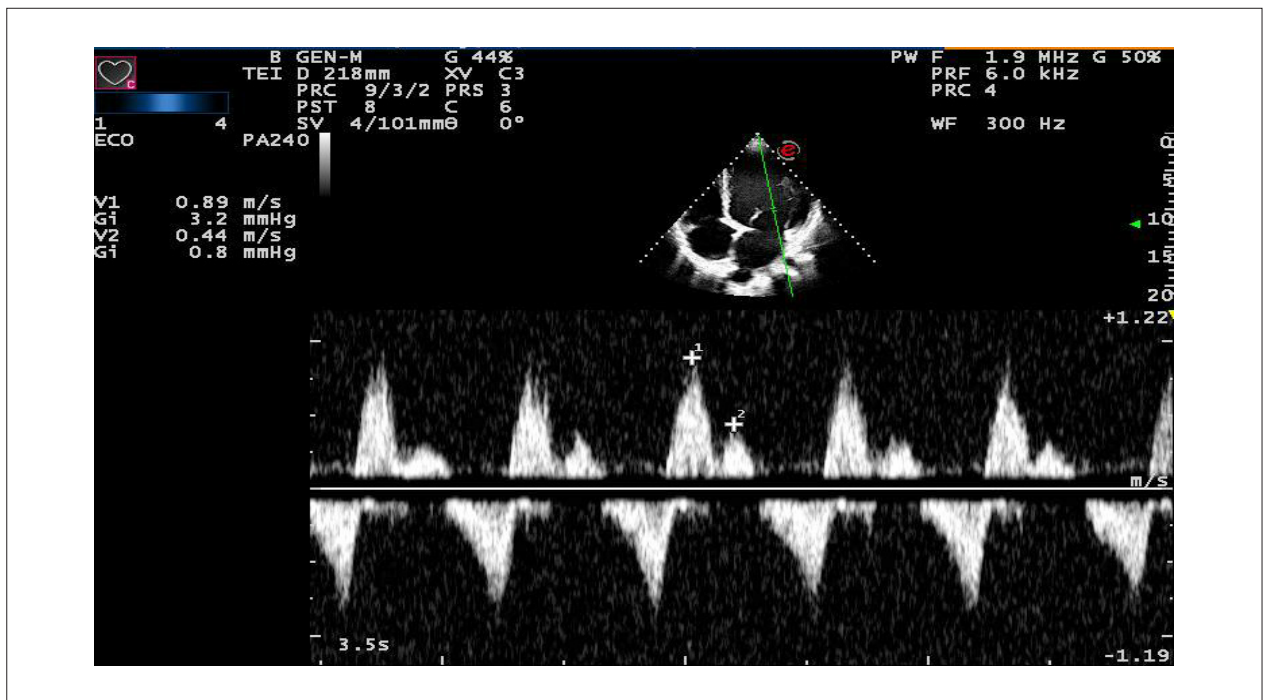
B GEN-M G 44%
TEI D 218mm XV C3
PRC 9/3/2 PRS 3
PST 8 C 6
SV 4/101mmθ 0°

PW F 1.9 MHz G 50%
PRF 6.0 kHz
PRC 4

WF 300 Hz

1 4
ECO PA240

V1 0.89 m/s
Gi 3.2 mmHg
V2 0.44 m/s
Gi 0.8 mmHg

0
5
10
15
20
+1.22

1
2

m/s

3.5s

-1.19